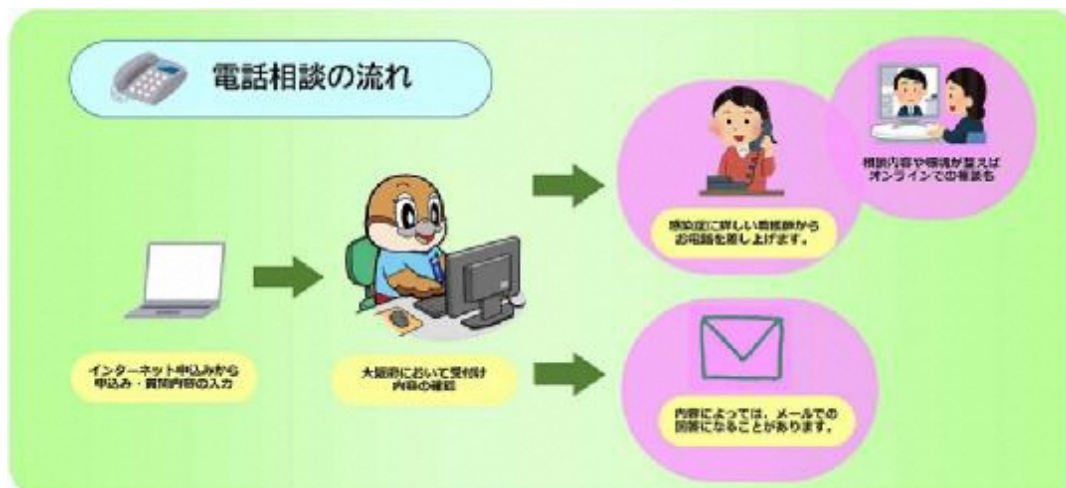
電話相談の流れ

インターネット申込みから
申込み・質問内容の入力

大阪府において受付け
内容の確認

相談内容に詳しい相談員から
お電話を差し上げます。

相談内容や環境が整えば
オンラインでの相談も

内容によっては、メールでの
回答になることがあります。